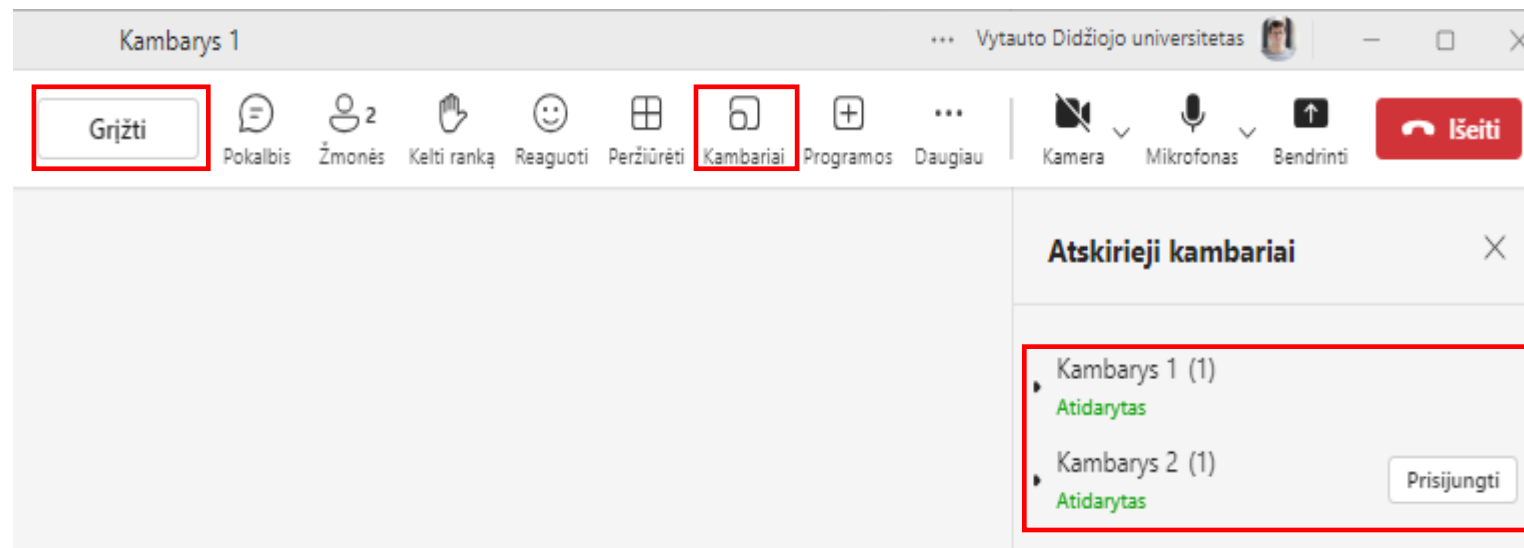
Kambarys 1

··· Vytauto Didžiojo universitetas

Grįžti

Pokalbis

2
Žmonės

Kelti ranką

Reaguoti

Peržiūrėti

Kambariai

Programos

···
Daugiau

Kamera

Mikrofonas

Bendrinti

Išeiti

Atskirieji kambariai

Kambarys 1 (1)
Atidarytas

Kambarys 2 (1)
Atidarytas

Prisijungti